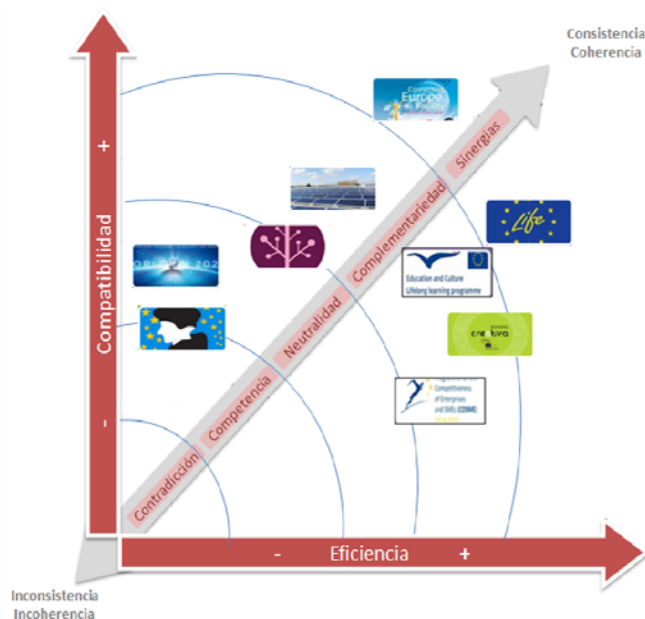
Consistencia
Coherencia

Compatibilidad
+
-

Contradicción
Competencia
Neutralidad
Complementariedad
Sinergias

Europe for Citizens
Life
ORIZON 202
Education and Culture
Lifelong learning programme
creativa
Competitiveness of Enterprises and SMEs (COSME)

Eficiencia
-
+

Inconsistencia
Incoherencia